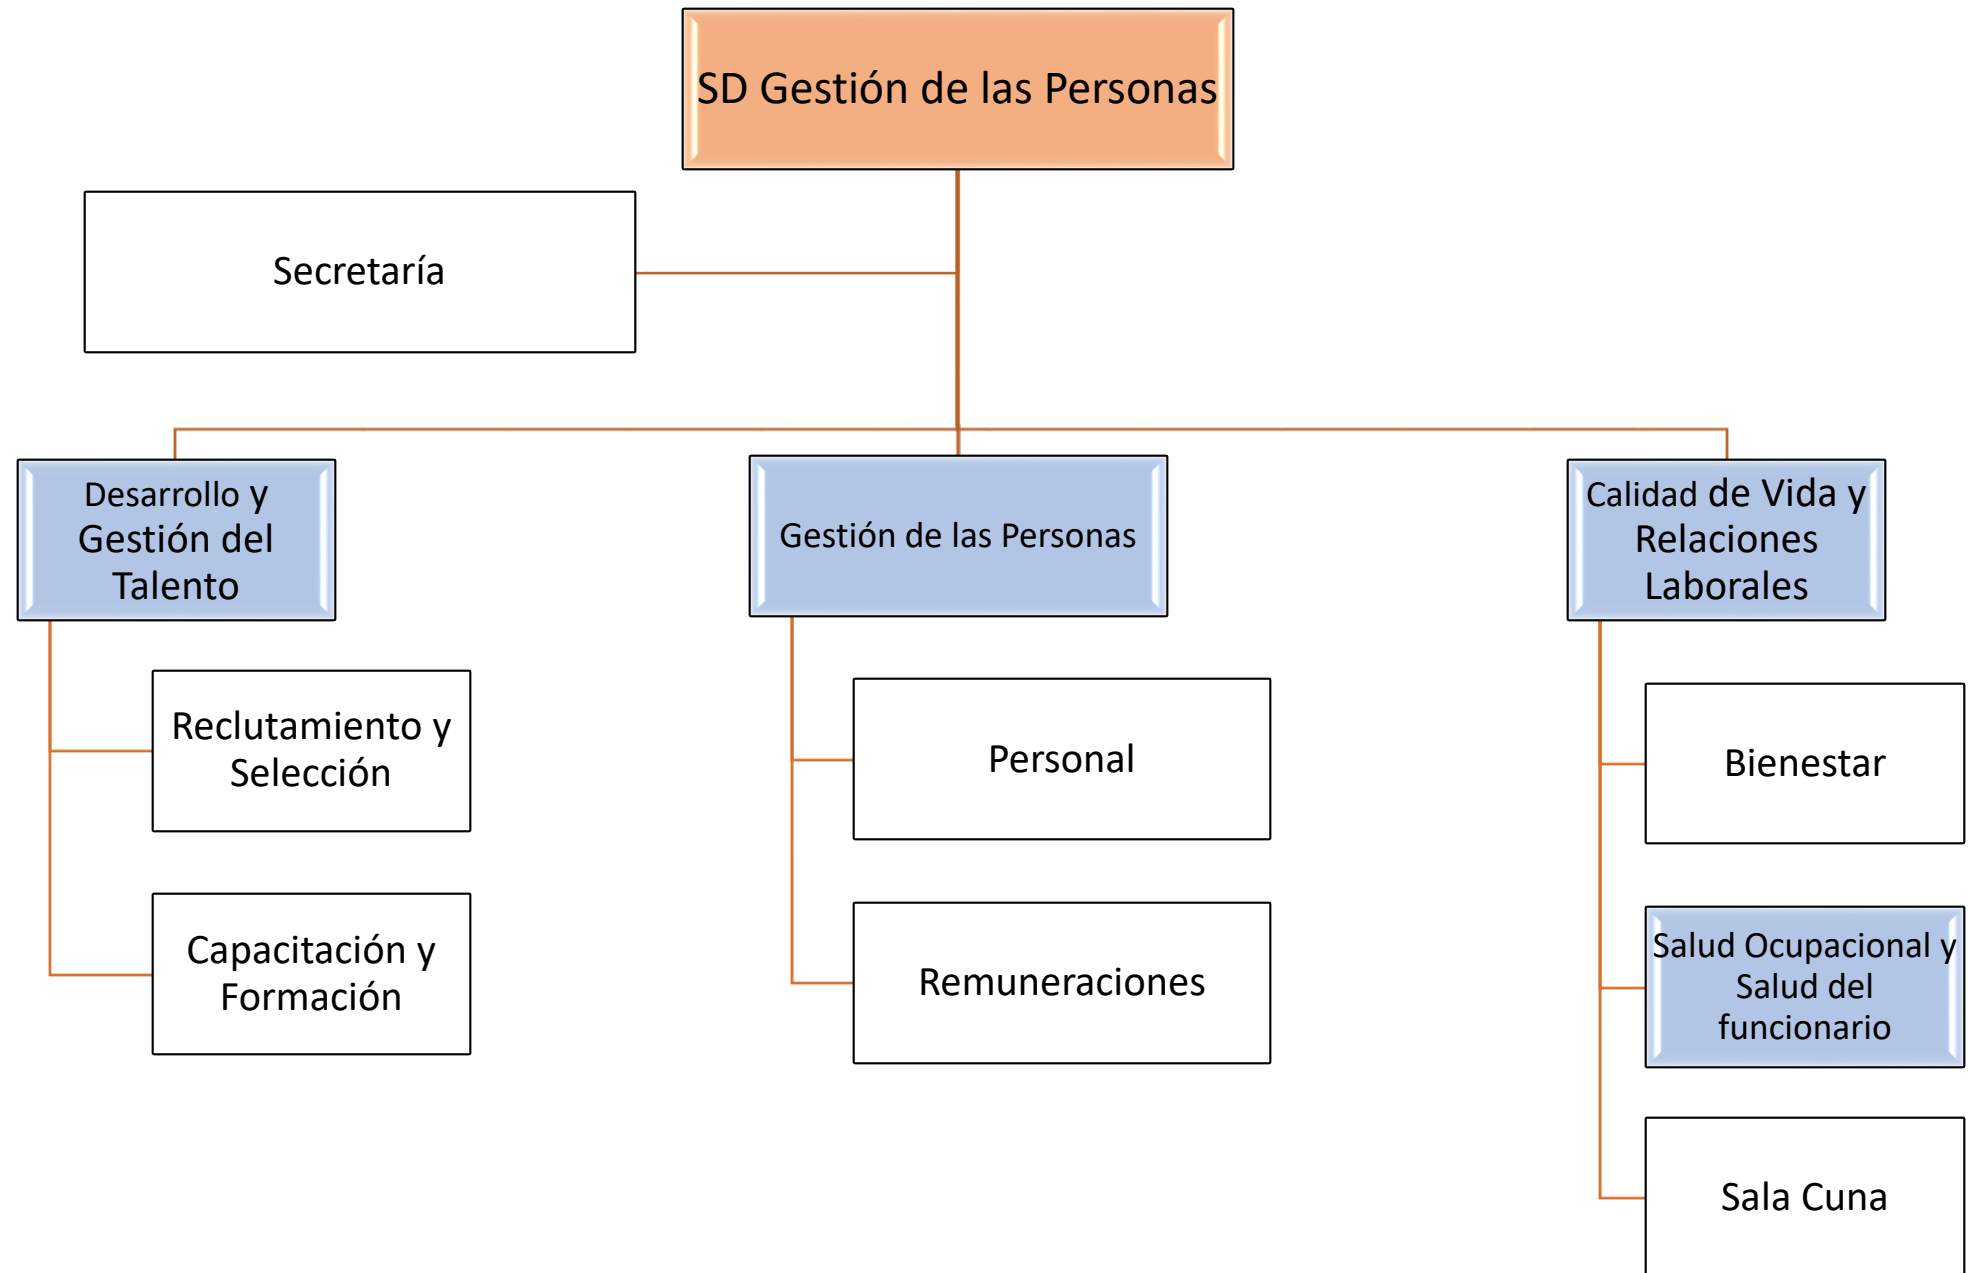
SD Gestión de las Personas

Secretaría

Desarrollo y Gestión del Talento

Gestión de las Personas

Calidad de Vida y Relaciones Laborales

Reclutamiento y Selección

Capacitación y Formación

Personal

Remuneraciones

Bienestar

Salud Ocupacional y Salud del funcionario

Sala Cuna